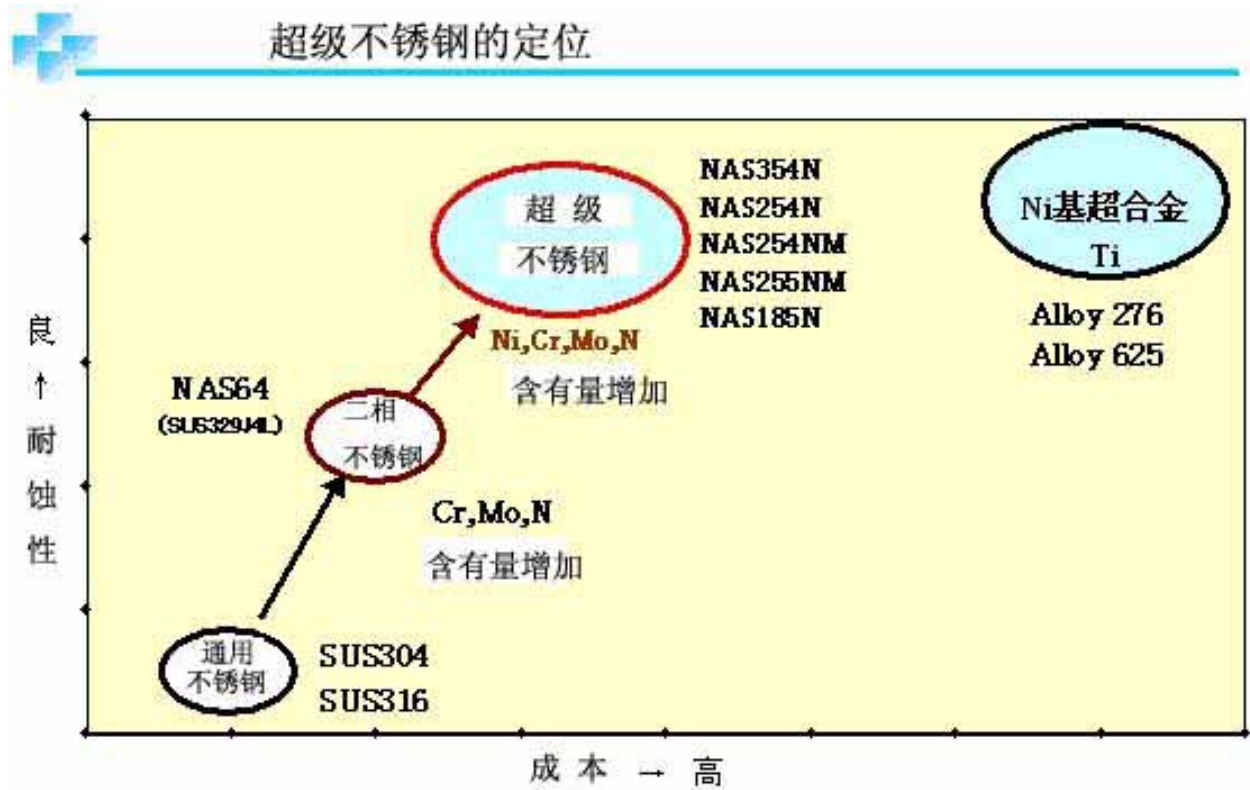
超级不锈钢的定位

NAS354N
NAS254N
NAS254NM
NAS255NM
NAS185N

超 级
不锈钢

Ni基超合金
Ti

Alloy 276
Alloy 625

Ni,Cr,Mo,N
含有量增加

NAS64
(SUS329J4L)

二相
不锈钢

Cr,Mo,N
含有量增加

通用
不锈钢

SUS304
SUS316

良
↑
耐
蚀
性

成 本 → 高